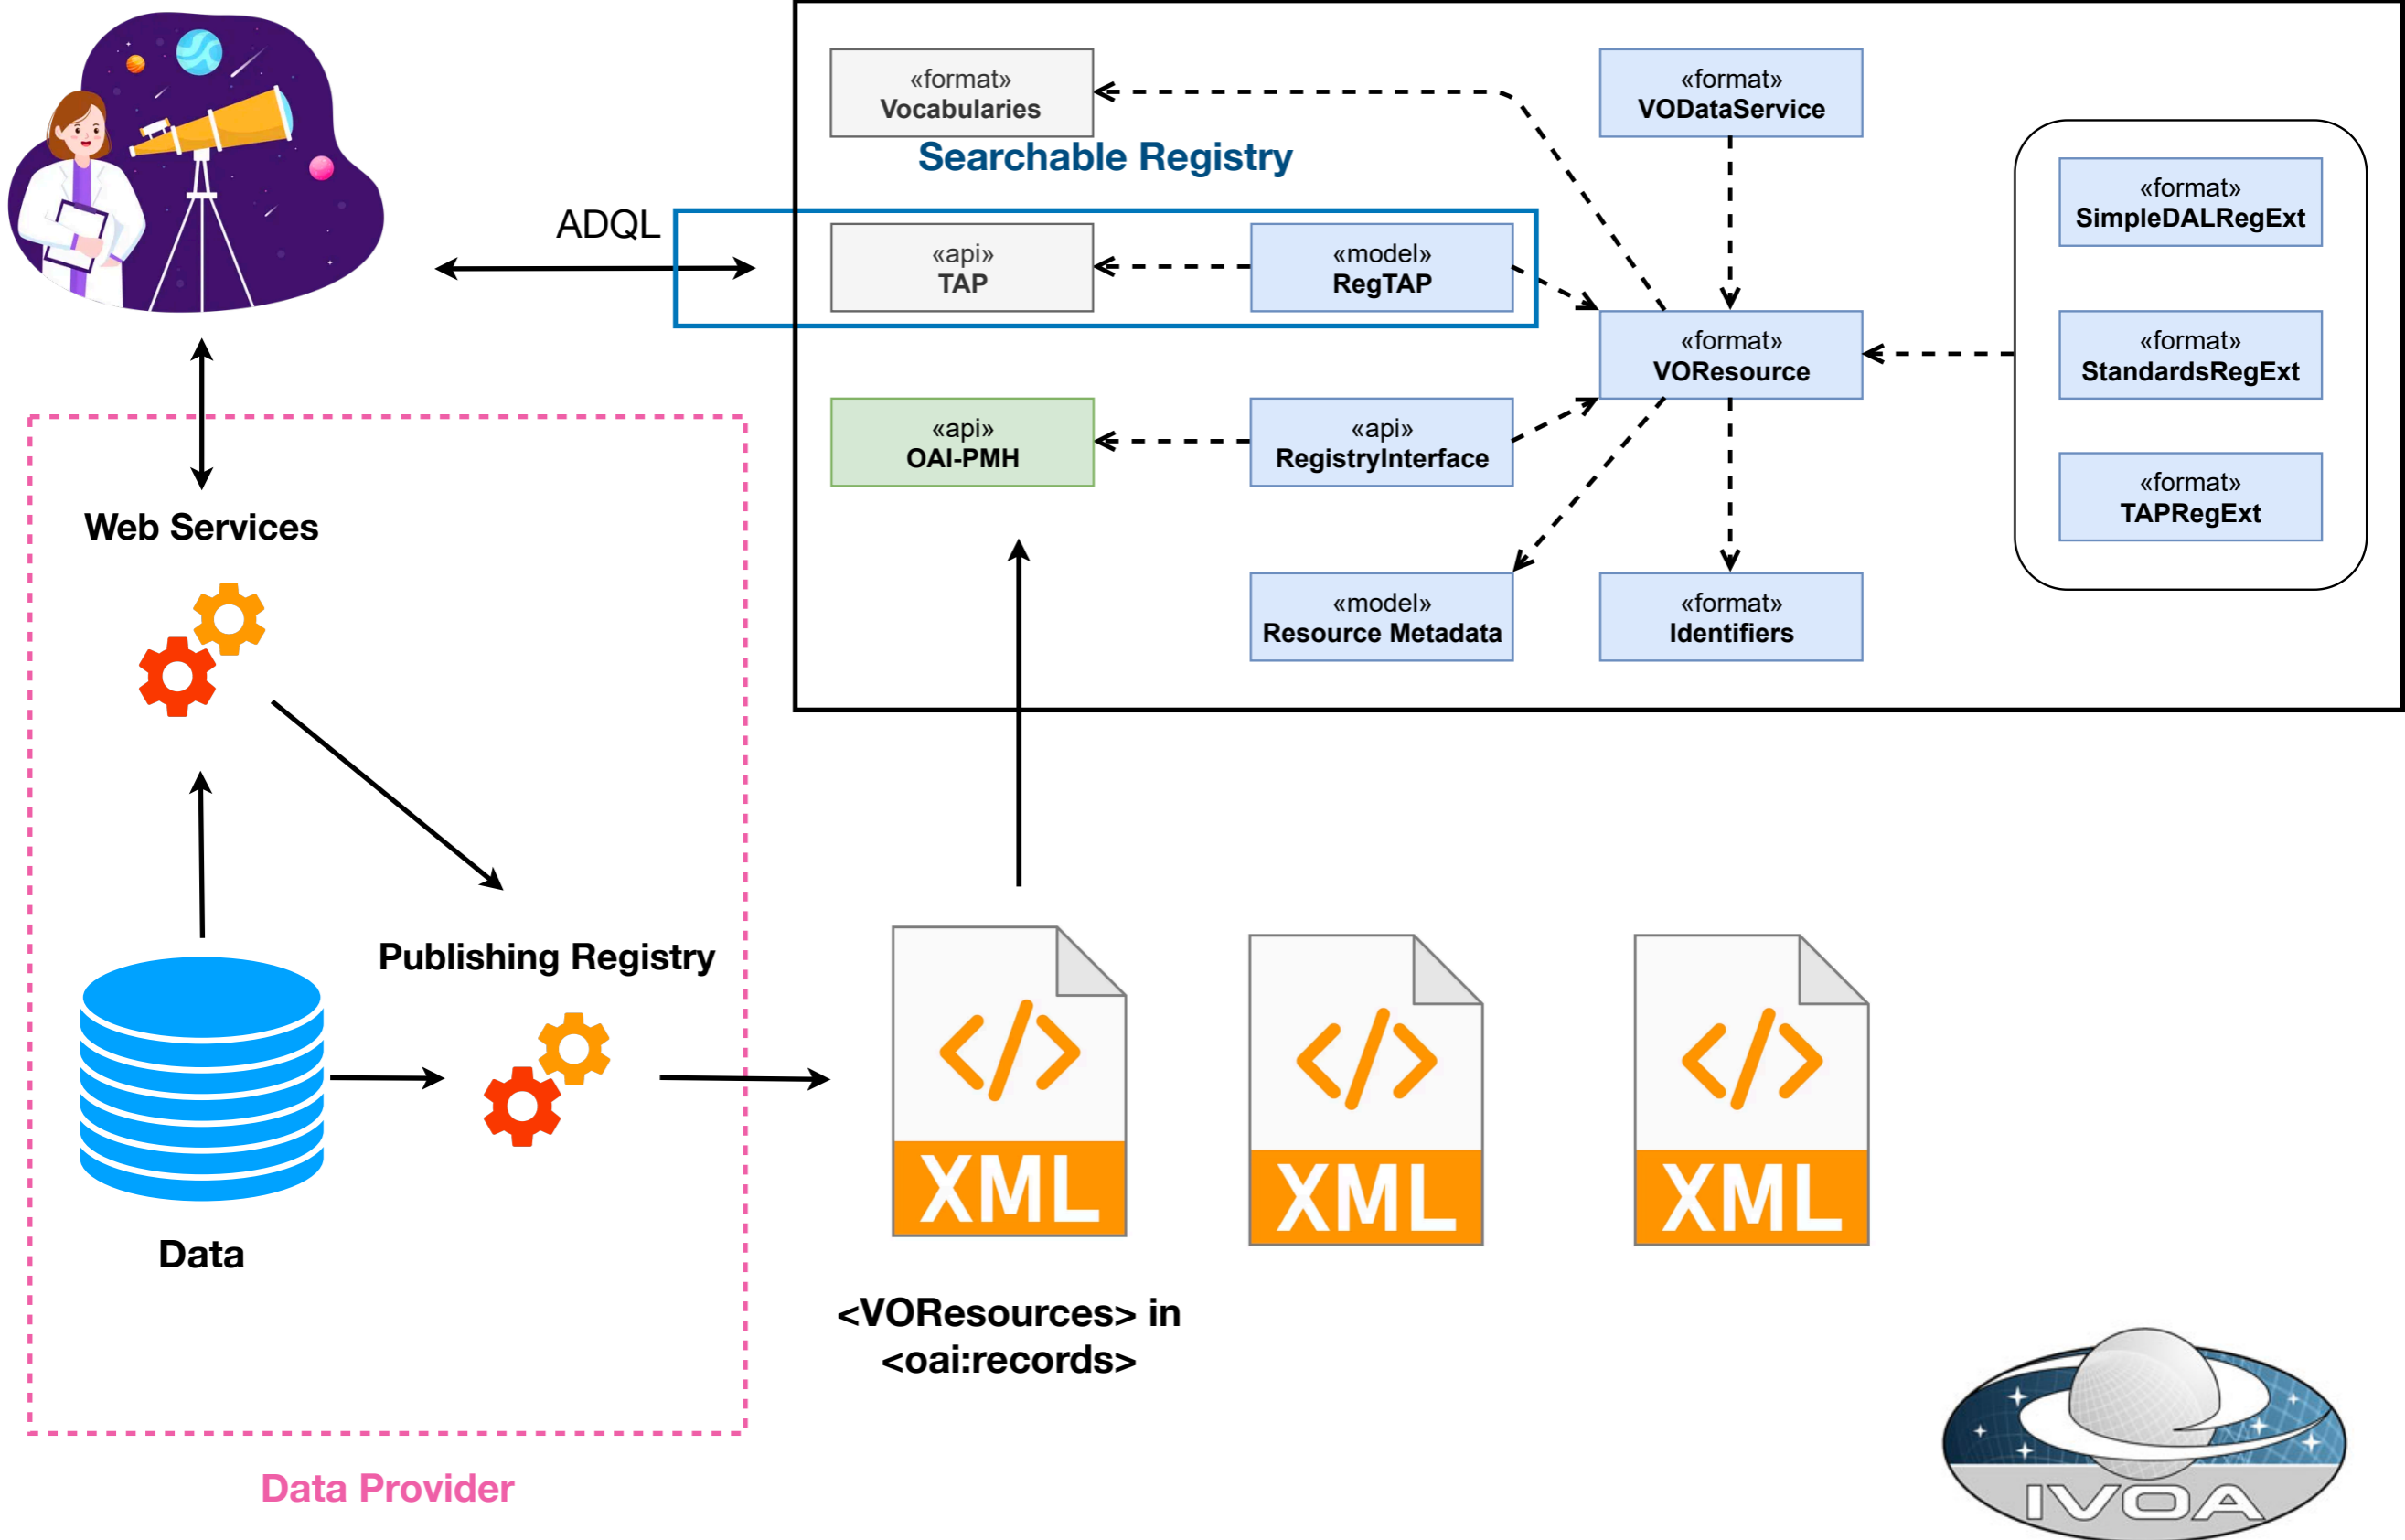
«format»
Vocabularies

«format»
VODataService

Searchable Registry

ADQL

«api»
TAP

«model»
RegTAP

«format»
SimpleDALRegExt

«format»
VOResource

«format»
StandardsRegExt

«api»
OAI-PMH

«api»
RegistryInterface

«format»
TAPRegExt

Web Services

«model»
Resource Metadata

«format»
Identifiers

Publishing Registry

XML

XML

XML

Data

<VOResources> in
<oai:records>

Data Provider

IVOA